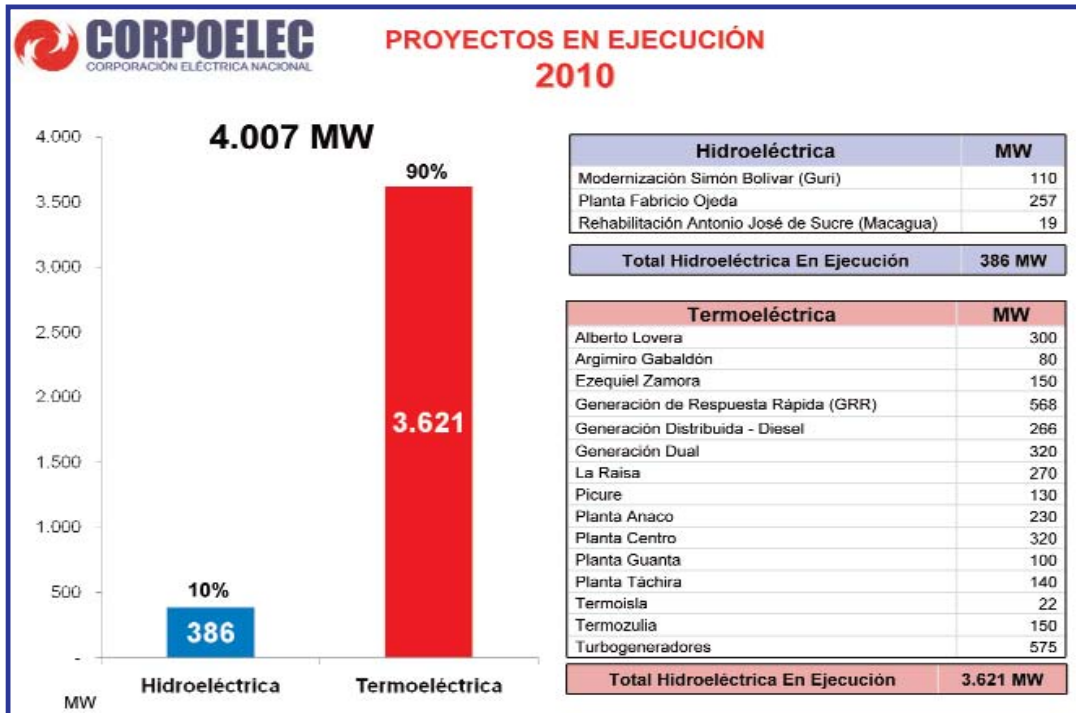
CORPOELEC
CORPORACIÓN ELÉCTRICA NACIONAL

PROYECTOS EN EJECUCIÓN
2010

4.007 MW

4.000
3.500
3.000
2.500
2.000
1.500
1.000
500
-
MW

90%
3.621

10%
386

Hidroeléctrica
Termoeléctrica

| Hidroeléctrica | MW |
|---|---|
| Modernización Simón Bolivar (Guri) | 110 |
| Planta Fabricio Ojeda | 257 |
| Rehabilitación Antonio José de Sucre (Macagua) | 19 |

| Total Hidroeléctrica En Ejecución | 386 MW |
|---|---|

| Termoeléctrica | MW |
|---|---|
| Alberto Lovera | 300 |
| Argimiro Gabaldón | 80 |
| Ezequiel Zamora | 150 |
| Generación de Respuesta Rápida (GRR) | 568 |
| Generación Distribuida - Diesel | 266 |
| Generación Dual | 320 |
| La Raisa | 270 |
| Picure | 130 |
| Planta Anaco | 230 |
| Planta Centro | 320 |
| Planta Guanta | 100 |
| Planta Táchira | 140 |
| Termoisla | 22 |
| Termozulia | 150 |
| Turbogeneradores | 575 |

| Total Hidroeléctrica En Ejecución | 3.621 MW |
|---|---|